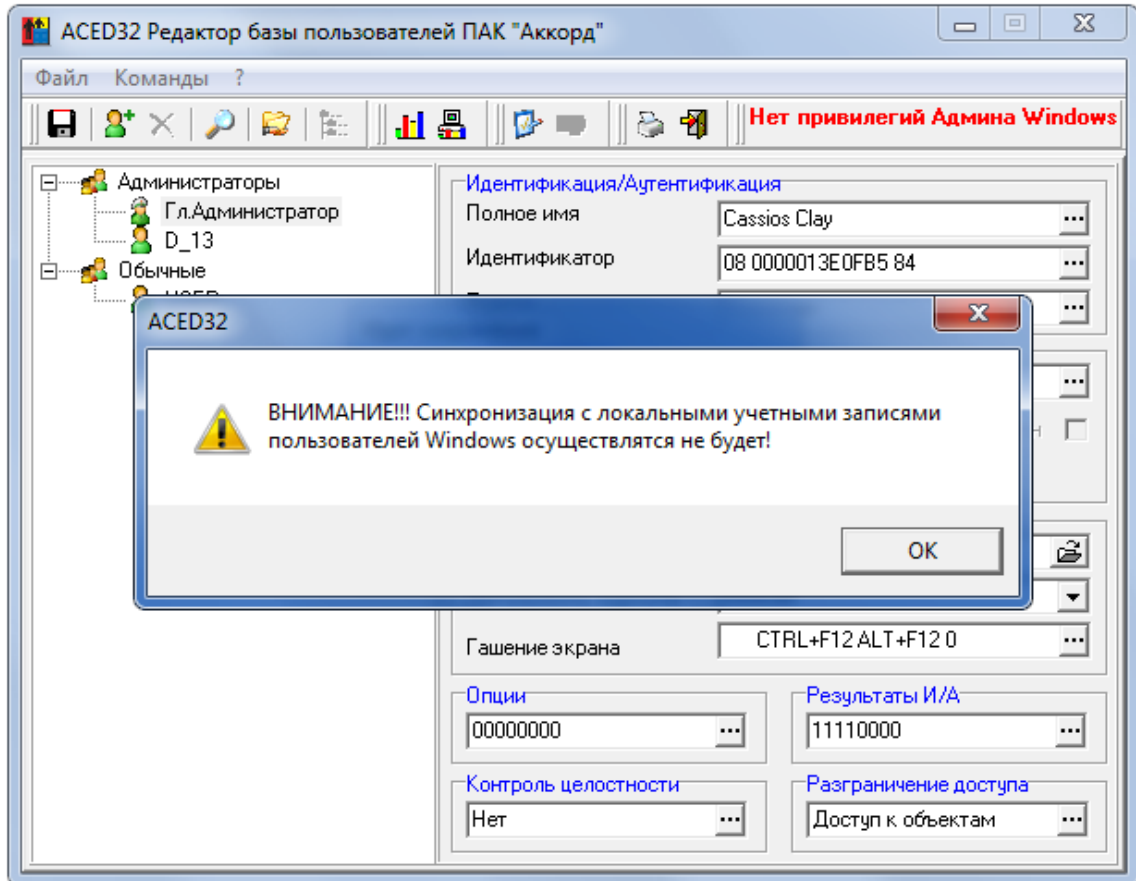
ACED32 Редактор базы пользователей ПАК "Аккорд"

Файл Команды ?

Нет привилегий Админа Windows

Администраторы
Гл.Администратор
D_13
Обычные

Идентификация/Аутентификация
Полное имя
Cassios Clay
Идентификатор
08 0000013E0FB5 84

ACED32

ВНИМАНИЕ!!! Синхронизация с локальными учетными записями пользователей Windows осуществлятся не будет!

OK

Гашение экрана
CTRL+F12 ALT+F12 0

Опции
00000000
Результаты И/А
11110000
Контроль целостности
Нет
Разграничение доступа
Доступ к объектам